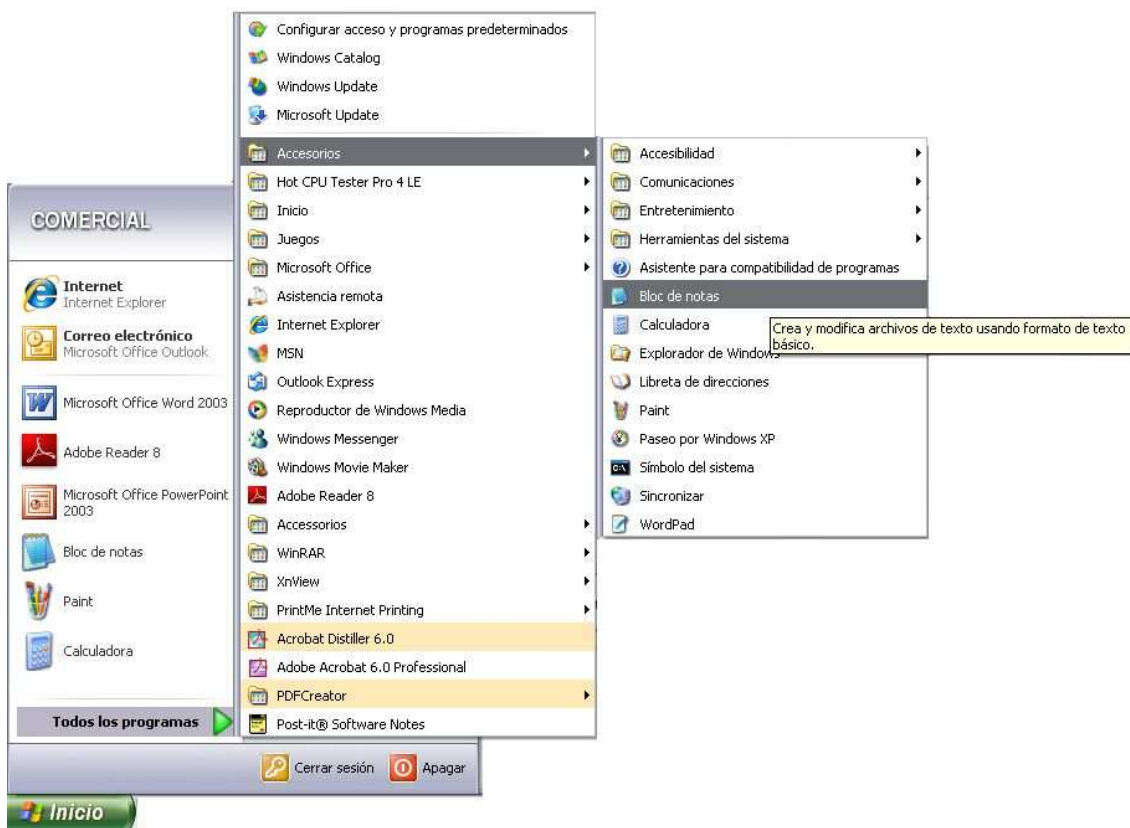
COMERCIAL

Internet
Internet Explorer

Correo electrónico
Microsoft Office Outlook

Microsoft Office Word 2003

Adobe Reader 8

Microsoft Office PowerPoint 2003

Bloc de notas

Paint

Calculadora

Todos los programas

Configurar acceso y programas predeterminados
Windows Catalog
Windows Update
Microsoft Update
Accesorios
Hot CPU Tester Pro 4 LE
Inicio
Juegos
Microsoft Office
Asistencia remota
Internet Explorer
MSN
Outlook Express
Reproductor de Windows Media
Windows Messenger
Windows Movie Maker
Adobe Reader 8
Accessorios
WinRAR
XnView
PrintMe Internet Printing
Acrobat Distiller 6.0
Adobe Acrobat 6.0 Professional
PDFCreator
Post-it® Software Notes

Accesibilidad
Comunicaciones
Entretenimiento
Herramientas del sistema
Asistente para compatibilidad de programas
Bloc de notas
Calculadora
Explorador de Windows
Libreta de direcciones
Paint
Paseo por Windows XP
Símbolo del sistema
Sincronizar
WordPad

Crea y modifica archivos de texto usando formato de texto básico.

Cerrar sesión
Apagar

Inicio